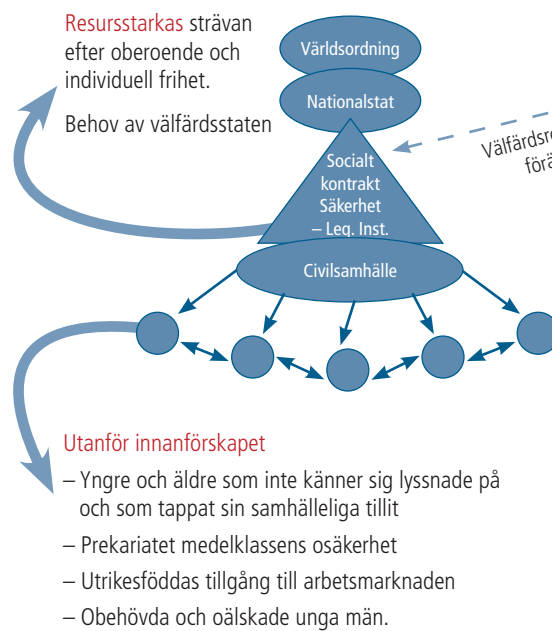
Resursstarkas strävan efter oberoende och individuell frihet.

Behov av välfärdsstaten

Världsordning

Nationalstat

Välfärdsr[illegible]
förä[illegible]

Socialt kontrakt Säkerhet – Leg. Inst.

Civilsamhälle

Utanför innanförskapet

– Yngre och äldre som inte känner sig lyssnade på och som tappat sin samhälleliga tillit

– Prekariatet medelklassens osäkerhet

– Utrikesföddas tillgång till arbetsmarknaden

– Obehövda och oälskade unga män.